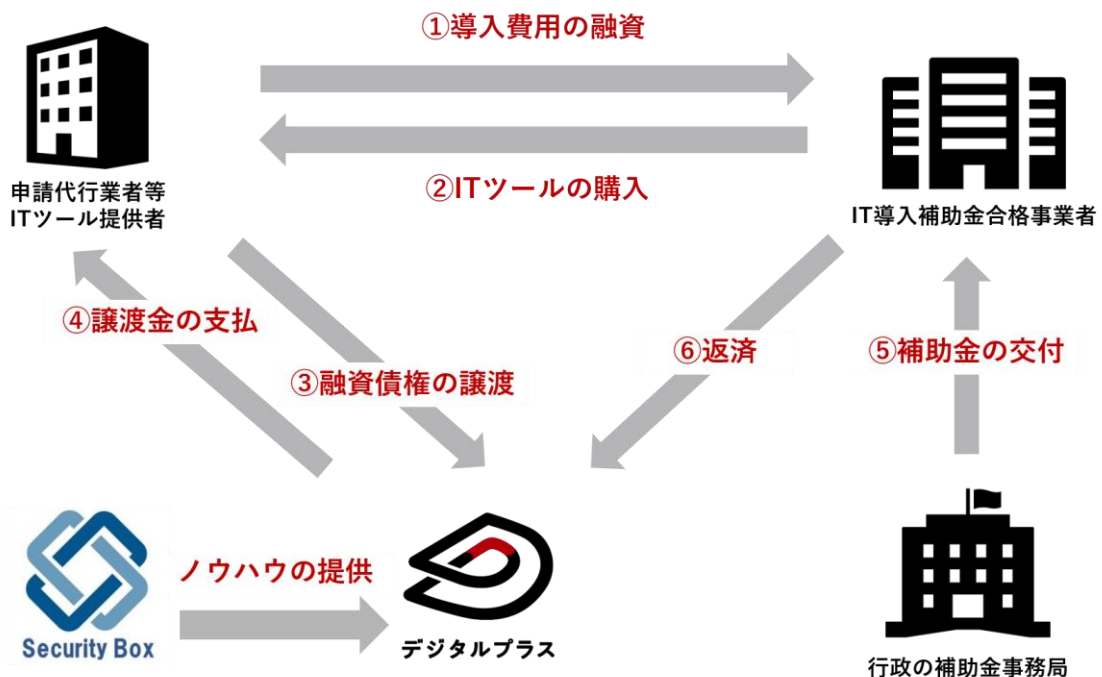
①導入費用の融資

申請代行業者等
ITツール提供者

②ITツールの購入

IT導入補助金合格事業者

④譲渡金の支払

③融資債権の譲渡

⑥返済

⑤補助金の交付

Security Box

ノウハウの提供

デジタルプラス

行政の補助金事務局